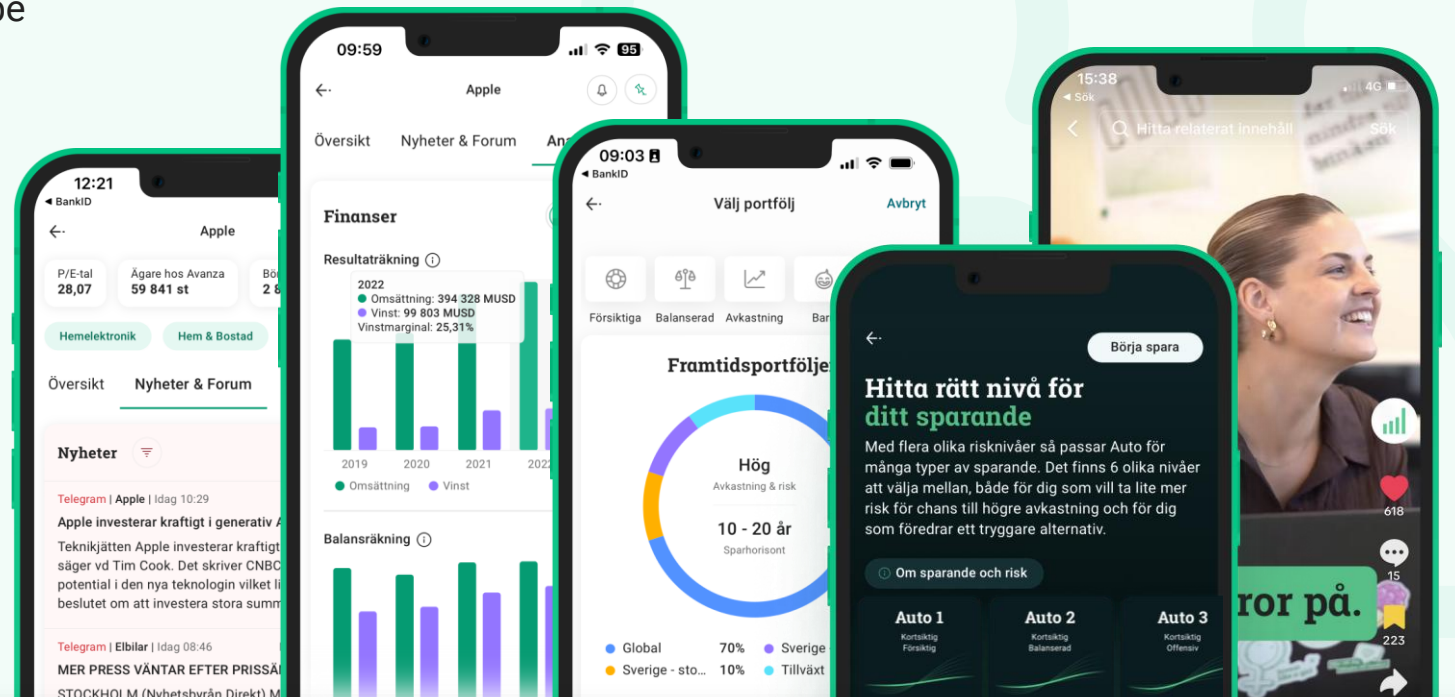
pe

12:21
◂ BankID
Apple
P/E-tal
28,07
Ägare hos Avanza
59 841 st
Bö
2 8
Hemelektronik
Hem & Bostad
Översikt
Nyheter & Forum
Nyheter
Telegram | Apple | Idag 10:29
Apple investerar kraftigt i generativ A
Teknikjätten Apple investerar kraftigt
säger vd Tim Cook. Det skriver CNBC
potential i den nya teknologin vilket li
beslutet om att investera stora summ
Telegram | Elbilar | Idag 08:46
MER PRESS VÄNTAR EFTER PRISSÄ
STOCKHOLM (Nyhetsbyrån Direkt) M

09:59
95
Apple
Översikt
Nyheter & Forum
Ana
Finanser
Resultaträkning
2022
Omsättning: 394 328 MUSD
Vinst: 99 803 MUSD
Vinstmarginal: 25,31%
2019
2020
2021
2022
Omsättning
Vinst
Balansräkning

09:03
◂ BankID
Välj portfölj
Avbryt
Försiktiga
Balanserad
Avkastning
Bar
Framtidsportföljer
Hög
Avkastning & risk
10 - 20 år
Sparhorisont
Global
70%
Sverige - sto...
10%
Sverige
Tillväxt

Börja spara
Hitta rätt nivå för ditt sparande
Med flera olika risknivåer så passar Auto för många typer av sparande. Det finns 6 olika nivåer att välja mellan, både för dig som vill ta lite mer risk för chans till högre avkastning och för dig som föredrar ett tryggare alternativ.
Om sparande och risk
Auto 1
Kortsiktig
Försiktig
Auto 2
Kortsiktig
Balanserad
Auto 3
Kortsiktig
Offensiv

15:38
◂ Sök
4G
Hitta relaterat innehåll
Sök
618
15
223
ror på.